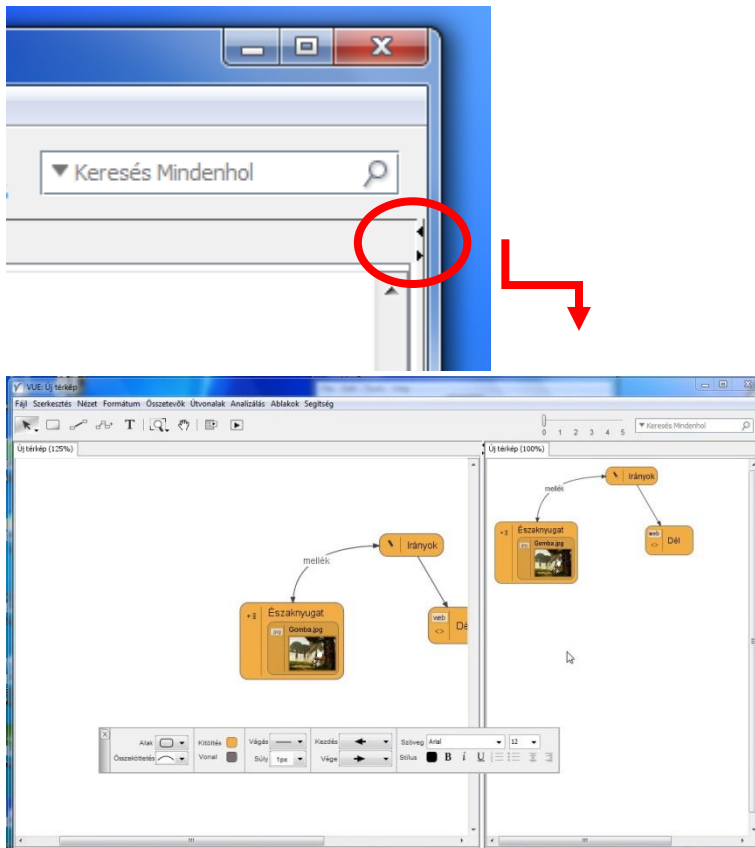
Keresés Mindenhol

VUE: Új térkép

Fájl Szerkesztés Nézet Formátum Összetevők Útvonalak Analízálás Ablakok Segítség

0 1 2 3 4 5

Keresés Mindenhol

Új térkép (125%)

mellék

Irányok

Északnyugat

jpg Gomba.jpg

web

<>

Dél

Új térkép (100%)

mellék

Irányok

Északnyugat

Gomba.jpg

web

<>

Dél

Alak

Összeköttetés

Kitöltés

Vonal

Vágás

Súly 1px

Kezdés

Vége

Szöveg Arial

12

Stílus B I U